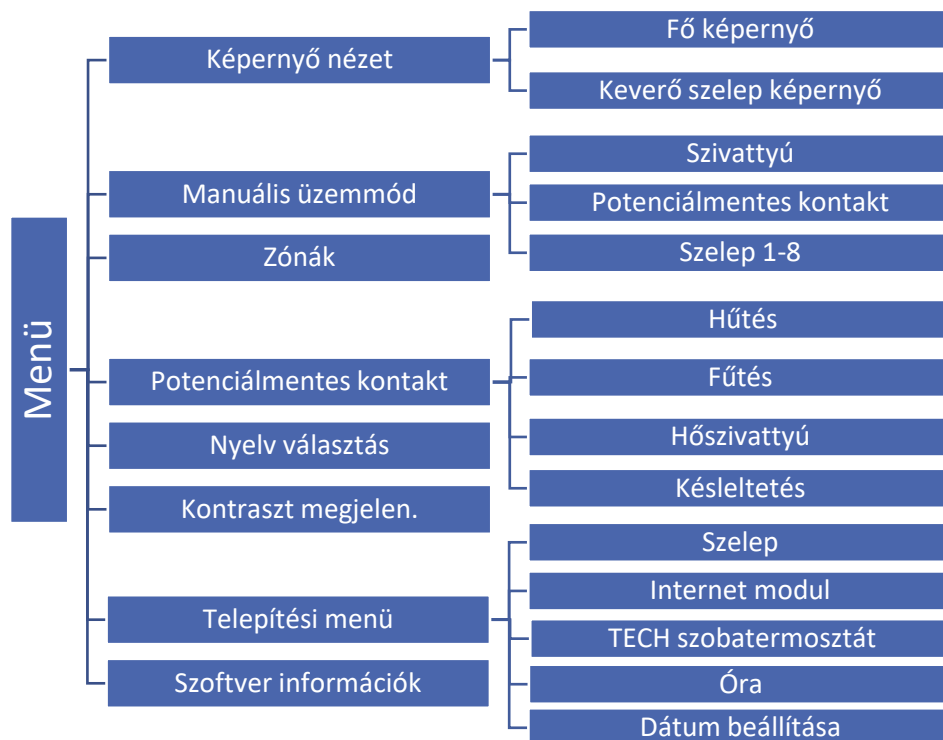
Menü

Képernyő nézet
Fő képernyő
Keverő szelep képernyő

Manuális üzemmód
Szivattyú
Potenciálmentes kontakt
Szelep 1-8

Zónák

Potenciálmentes kontakt
Hűtés
Fűtés
Hőszivattyú
Késleltetés

Nyelv választás

Kontraszt megjelen.

Telepítési menü
Szelep
Internet modul
TECH szobatermosztát
Óra
Dátum beállítása

Szoftver információk